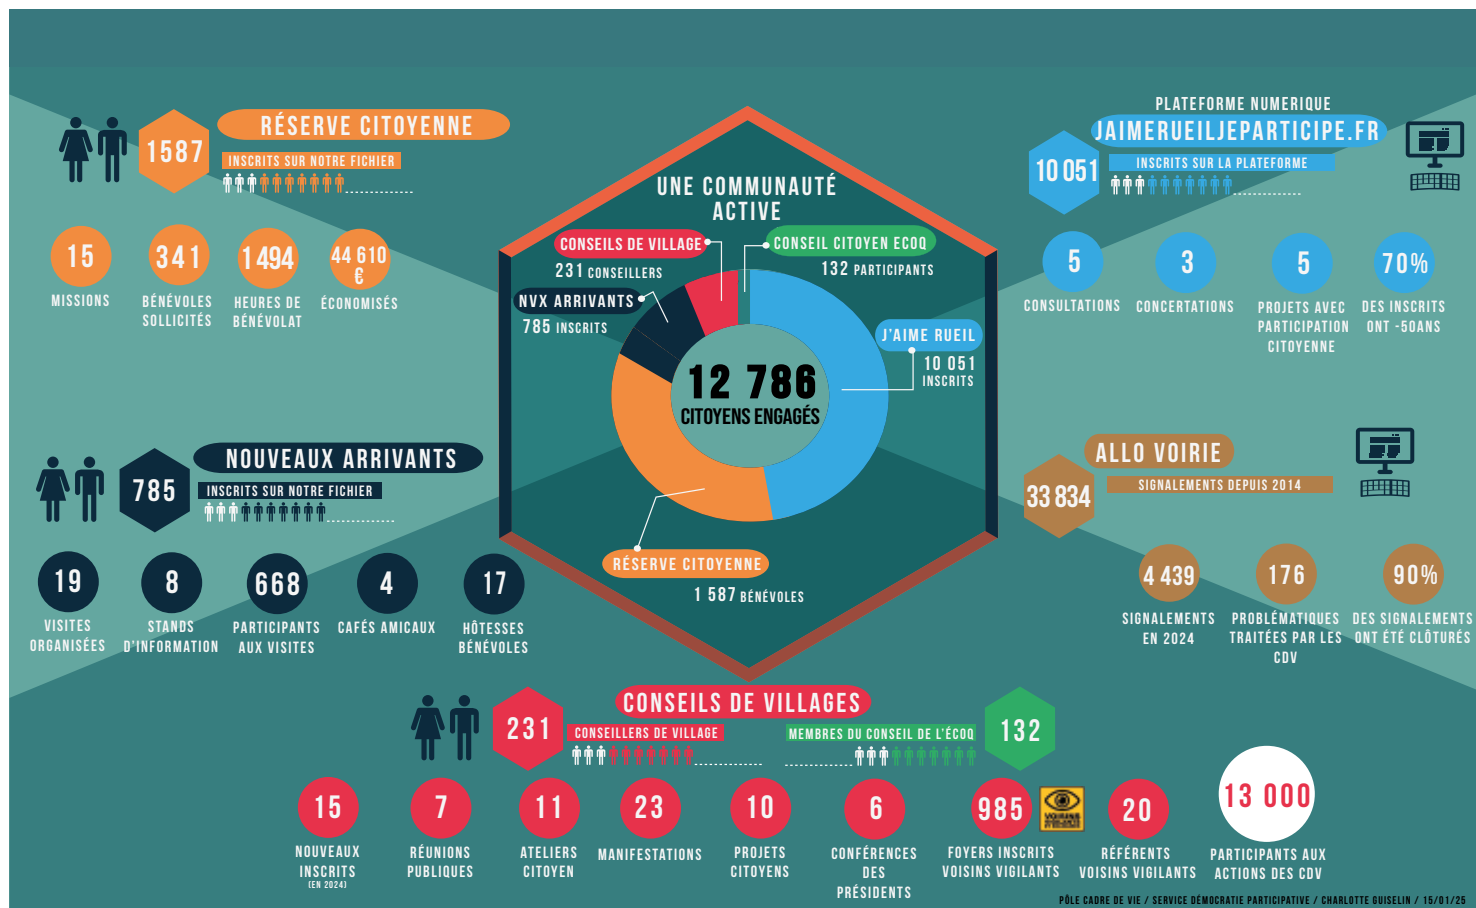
RÉSERVE CITOYENNE

1587

INSCRITS SUR NOTRE FICHIER

15
MISSIONS

341
BÉNÉVOLES SOLLICITÉS

1 494
HEURES DE BÉNÉVOLAT

44 610 €
ÉCONOMISÉS

NOUVEAUX ARRIVANTS

785

INSCRITS SUR NOTRE FICHIER

19
VISITES ORGANISÉES

8
STANDS D'INFORMATION

668
PARTICIPANTS AUX VISITES

4
CAFÉS AMICAUX

17
HÔTESSES BÉNÉVOLES

UNE COMMUNAUTÉ ACTIVE

CONSEILS DE VILLAGE
231 CONSEILLERS

CONSEIL CITOYEN ECOQ
132 PARTICIPANTS

NVX ARRIVANTS
785 INSCRITS

J'AIME RUEIL
10 051 INSCRITS

12 786
CITOYENS ENGAGÉS

RÉSERVE CITOYENNE
1 587 BÉNÉVOLES

PLATEFORME NUMERIQUE
JAIMERUEILJEPARTICIPE.FR

10 051

INSCRITS SUR LA PLATEFORME

5
CONSULTATIONS

3
CONCERTATIONS

5
PROJETS AVEC PARTICIPATION CITOYENNE

70%
DES INSCRITS ONT -50ANS

ALLO VOIRIE

33 834

SIGNALEMENTS DEPUIS 2014

4 439
SIGNALEMENTS EN 2024

176
PROBLÉMATIQUES TRAITÉES PAR LES CDV

90%
DES SIGNALEMENTS ONT ÉTÉ CLÔTURÉS

CONSEILS DE VILLAGES

231

CONSEILLERS DE VILLAGE

MEMBRES DU CONSEIL DE L'ÉCOQ

132

15
NOUVEAUX INSCRITS
(EN 2024)

7
RÉUNIONS PUBLIQUES

11
ATELIERS CITOYEN

23
MANIFESTATIONS

10
PROJETS CITOYENS

6
CONFÉRENCES DES PRÉSIDENTS

985
FOYERS INSCRITS VOISINS VIGILANTS

VOISINS VIGILANTS

20
RÉFÉRENTS VOISINS VIGILANTS

13 000
PARTICIPANTS AUX ACTIONS DES CDV

PÔLE CADRE DE VIE / SERVICE DÉMOCRATIE PARTICIPATIVE / CHARLOTTE GUISELIN / 15/01/25